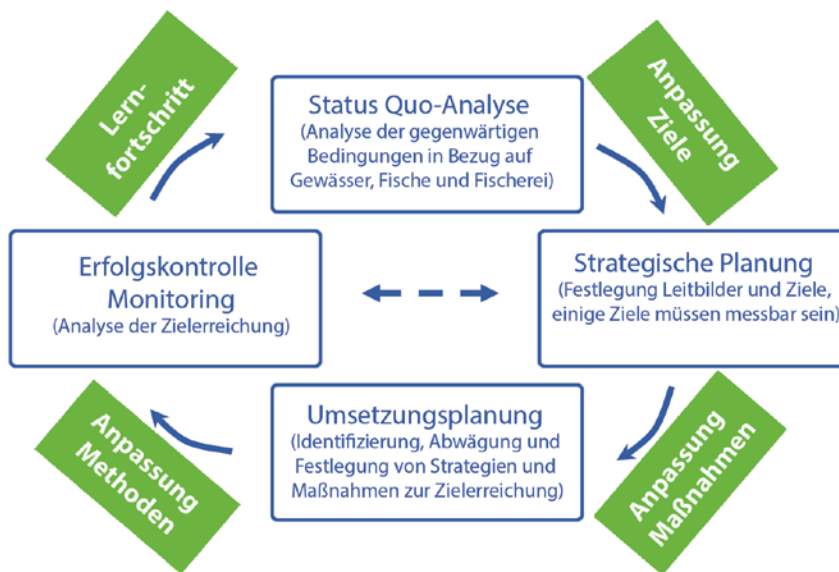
Lernfortschritt

Status Quo-Analyse
(Analyse der gegenwärtigen Bedingungen in Bezug auf Gewässer, Fische und Fischerei)

Anpassung Ziele

Erfolgskontrolle Monitoring
(Analyse der Zielerreichung)

Strategische Planung
(Festlegung Leitbilder und Ziele, einige Ziele müssen messbar sein)

Anpassung Methoden

Umsetzungsplanung
(Identifizierung, Abwägung und Festlegung von Strategien und Maßnahmen zur Zielerreichung)

Anpassung Maßnahmen